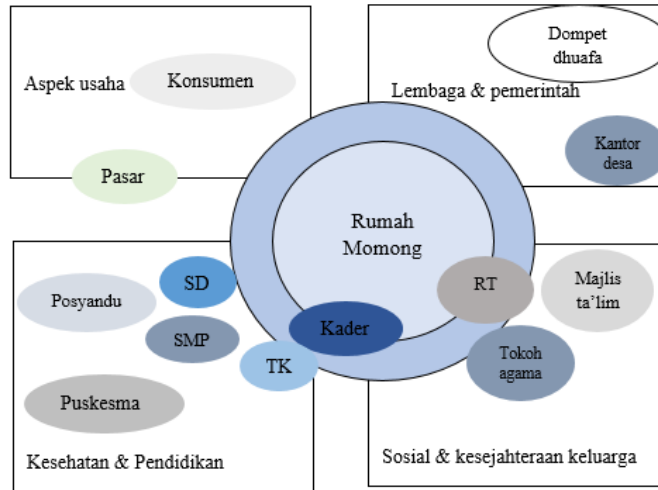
Aspek usaha

Konsumen

Pasar

Dompet dhuafa

Lembaga & pemerintah

Kantor desa

Rumah Momong

Posyandu

SD

SMP

TK

Kader

RT

Majlis ta'lim

Tokoh agama

Puskesma

Kesehatan & Pendidikan

Sosial & kesejahteraan keluarga